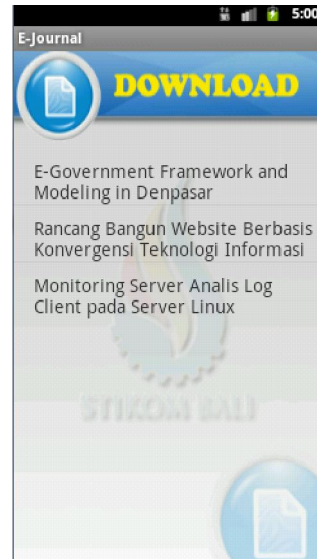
5:00
E-Journal
DOWNLOAD

E-Government Framework and Modeling in Denpasar

Rancang Bangun Website Berbasis Konvergensi Teknologi Informasi

Monitoring Server Analis Log Client pada Server Linux

STIKOM BALI